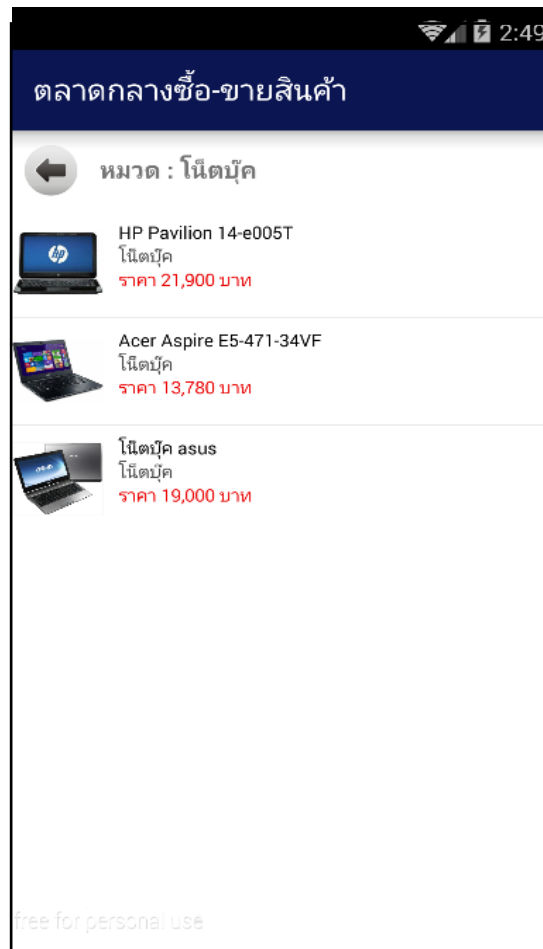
2:49

ตลาดกลางซื้อ-ขายสินค้า

หมวด : โน็ตบุ๊ค

HP Pavilion 14-e005T
โน็ตบุ๊ค
ราคา 21,900 บาท

Acer Aspire E5-471-34VF
โน็ตบุ๊ค
ราคา 13,780 บาท

โน็ตบุ๊ค asus
โน็ตบุ๊ค
ราคา 19,000 บาท

free for personal use